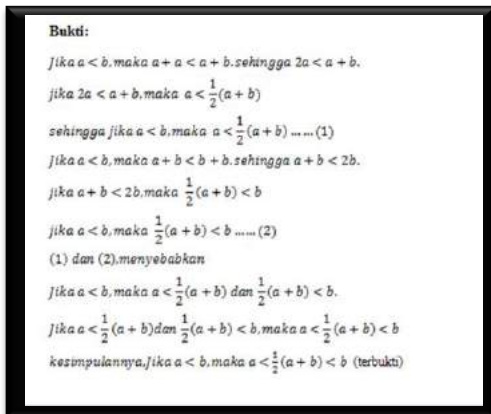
Bukti:

$Jika\ a < b, maka\ a + a < a + b. sehingga\ 2a < a + b.$

$jika\ 2a < a + b, maka\ a < \frac{1}{2}(a + b)$

$sehingga\ jika\ a < b, maka\ a < \frac{1}{2}(a + b) \dots\dots (1)$

$Jika\ a < b, maka\ a + b < b + b. sehingga\ a + b < 2b.$

$jika\ a + b < 2b, maka\ \frac{1}{2}(a + b) < b$

$jika\ a < b, maka\ \frac{1}{2}(a + b) < b \dots\dots (2)$

(1) $dan$ (2)$. menyebabkan$

$Jika\ a < b, maka\ a < \frac{1}{2}(a + b)\ dan\ \frac{1}{2}(a + b) < b.$

$Jika\ a < \frac{1}{2}(a + b) dan\ \frac{1}{2}(a + b) < b, maka\ a < \frac{1}{2}(a + b) < b$

$kesimpulannya, Jika\ a < b, maka\ a < \frac{1}{2}(a + b) < b$ (terbukti)